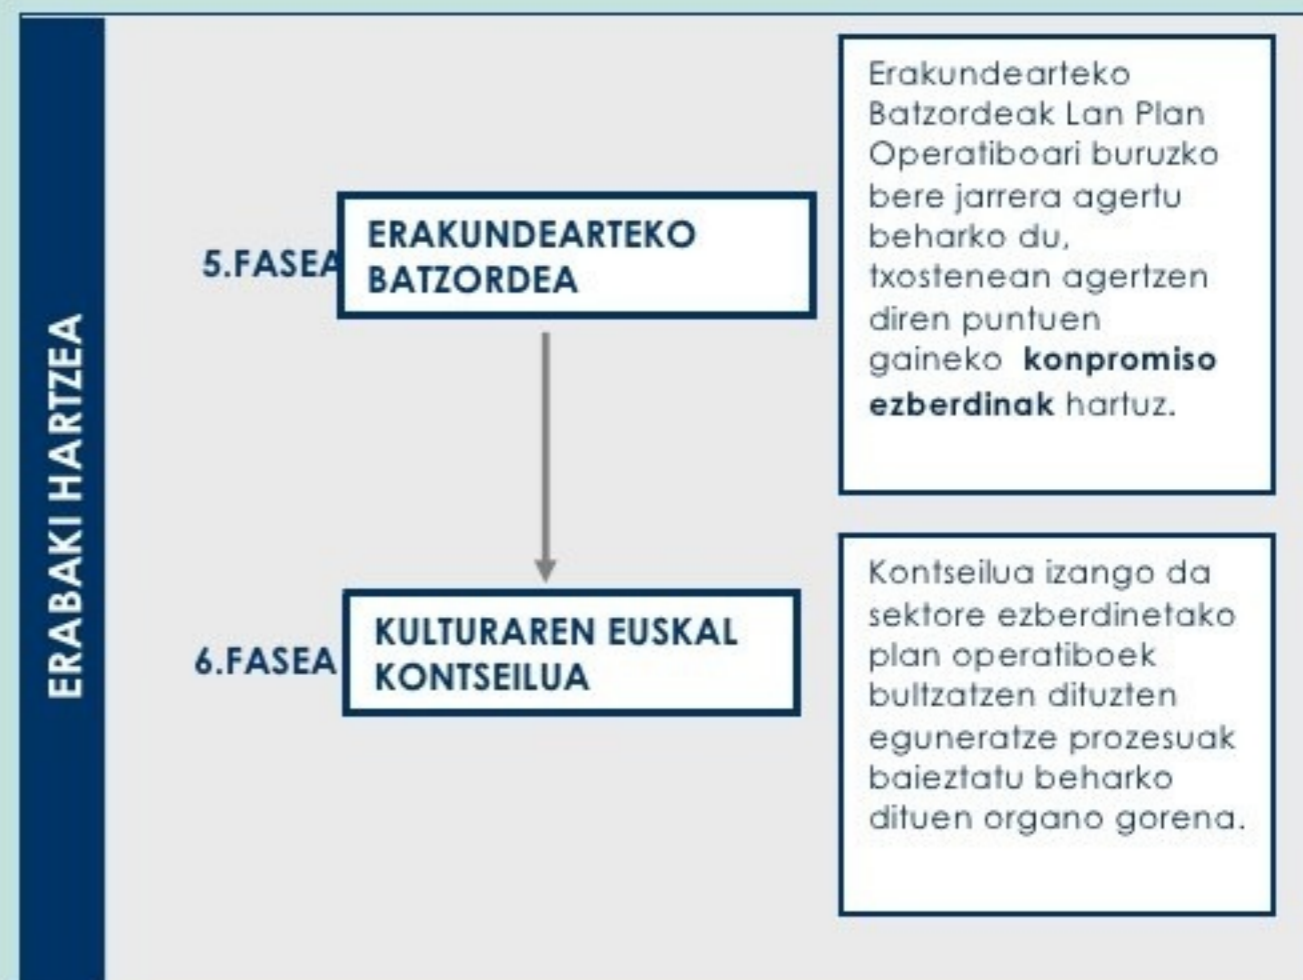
ERABAKI HARTZEA

5.FASEA ERAKUNDEARTEKO BATZORDEA

Erakundearteko Batzordeak Lan Plan Operatiboari buruzko bere jarrera agertu beharko du, txostenean agertzen diren puntuen gaineko **konpromiso ezberdinak** hartuz.

6.FASEA KULTURAREN EUSKAL KONTSEILUA

Kontseilua izango da sektore ezberdinetako plan operatiboek bultzatzen dituzten eguneratze prozesuak baieztatu beharko dituen organo gorena.